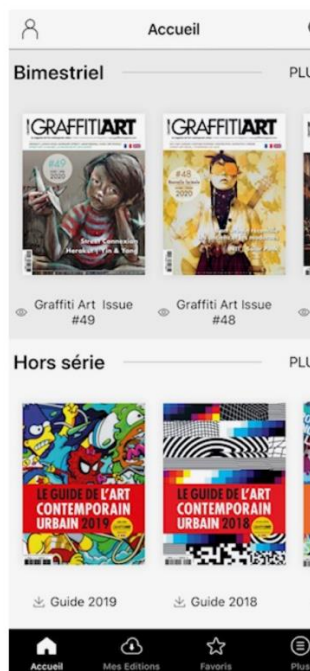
Accueil

Bimestriel

PLU

GRAFFITI ART

#49

GRAFFITI ART

#48

2020

Graffiti Art Issue #49

Graffiti Art Issue #48

Hors série

PLU

LE GUIDE DE L'ART CONTEMPORAIN URBAIN 2019

LE GUIDE DE L'ART CONTEMPORAIN URBAIN 2018

Guide 2019

Guide 2018

Accueil

Mes Editions

Favoris

Plus